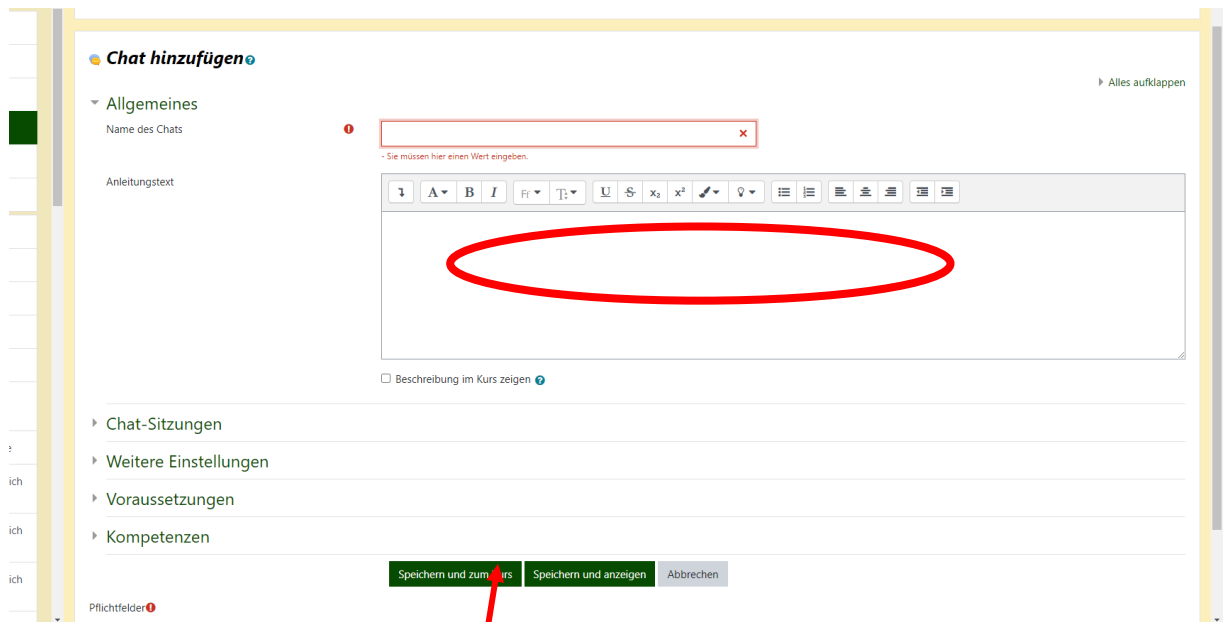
Chat hinzufügen

Alles aufklappen

Allgemeines

Name des Chats

- Sie müssen hier einen Wert eingeben.

Anleitungstext

Beschreibung im Kurs zeigen

Chat-Sitzungen

Weitere Einstellungen

Voraussetzungen

Kompetenzen

Speichern und zum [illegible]rs | Speichern und anzeigen | Abbrechen

Pflichtfelder

e
ich
ich
ich